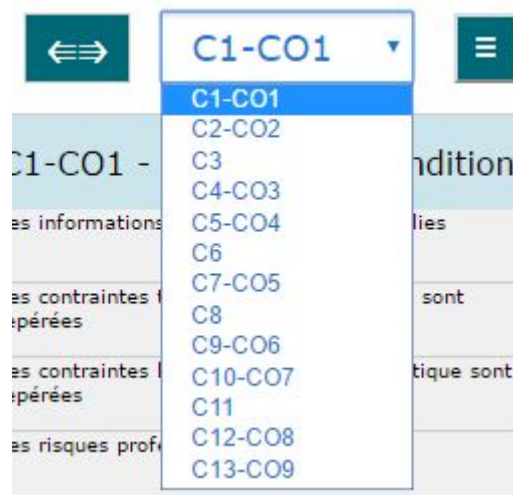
⇐⇒

C1-CO1 ▾

≡

C1-CO1
C2-CO2
C3
C4-CO3
C5-CO4
C6
C7-CO5
C8
C9-CO6
C10-CO7
C11
C12-CO8
C13-CO9

C1-CO1 - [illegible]ndition

es informations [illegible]lies

es contraintes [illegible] sont epérées

es contraintes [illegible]tique sont epérées

es risques profe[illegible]